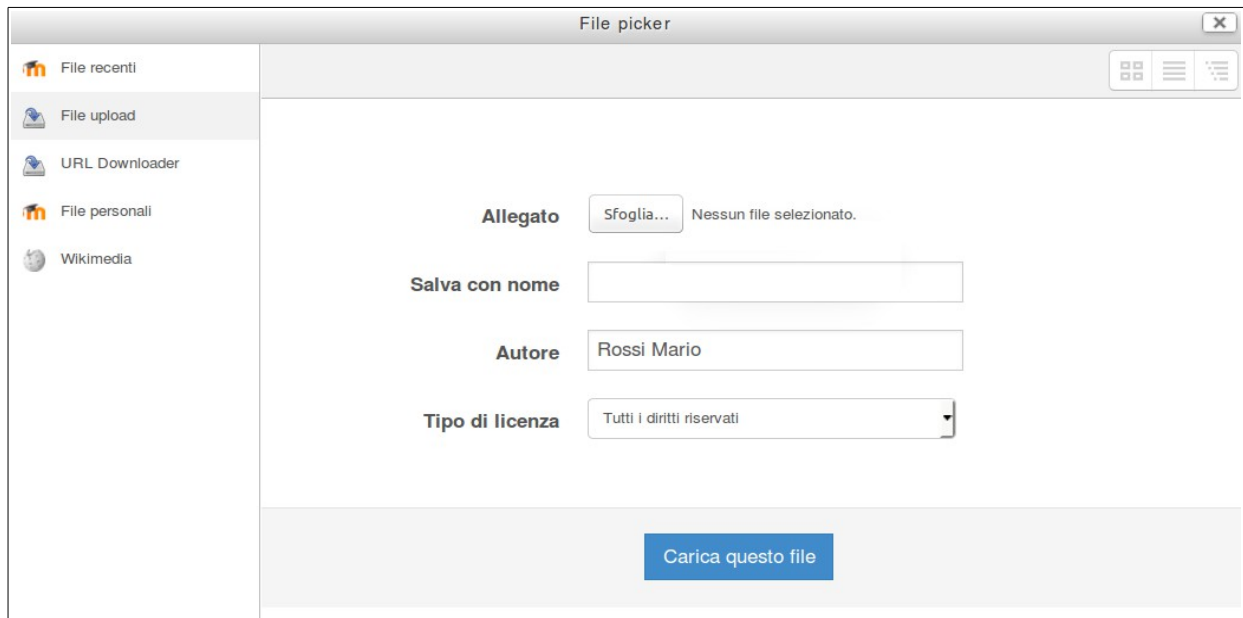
File picker

File recenti
File upload
URL Downloader
File personali
Wikimedia

Allegato Sfoglia... Nessun file selezionato.

Salva con nome

Autore Rossi Mario

Tipo di licenza Tutti i diritti riservati

Carica questo file